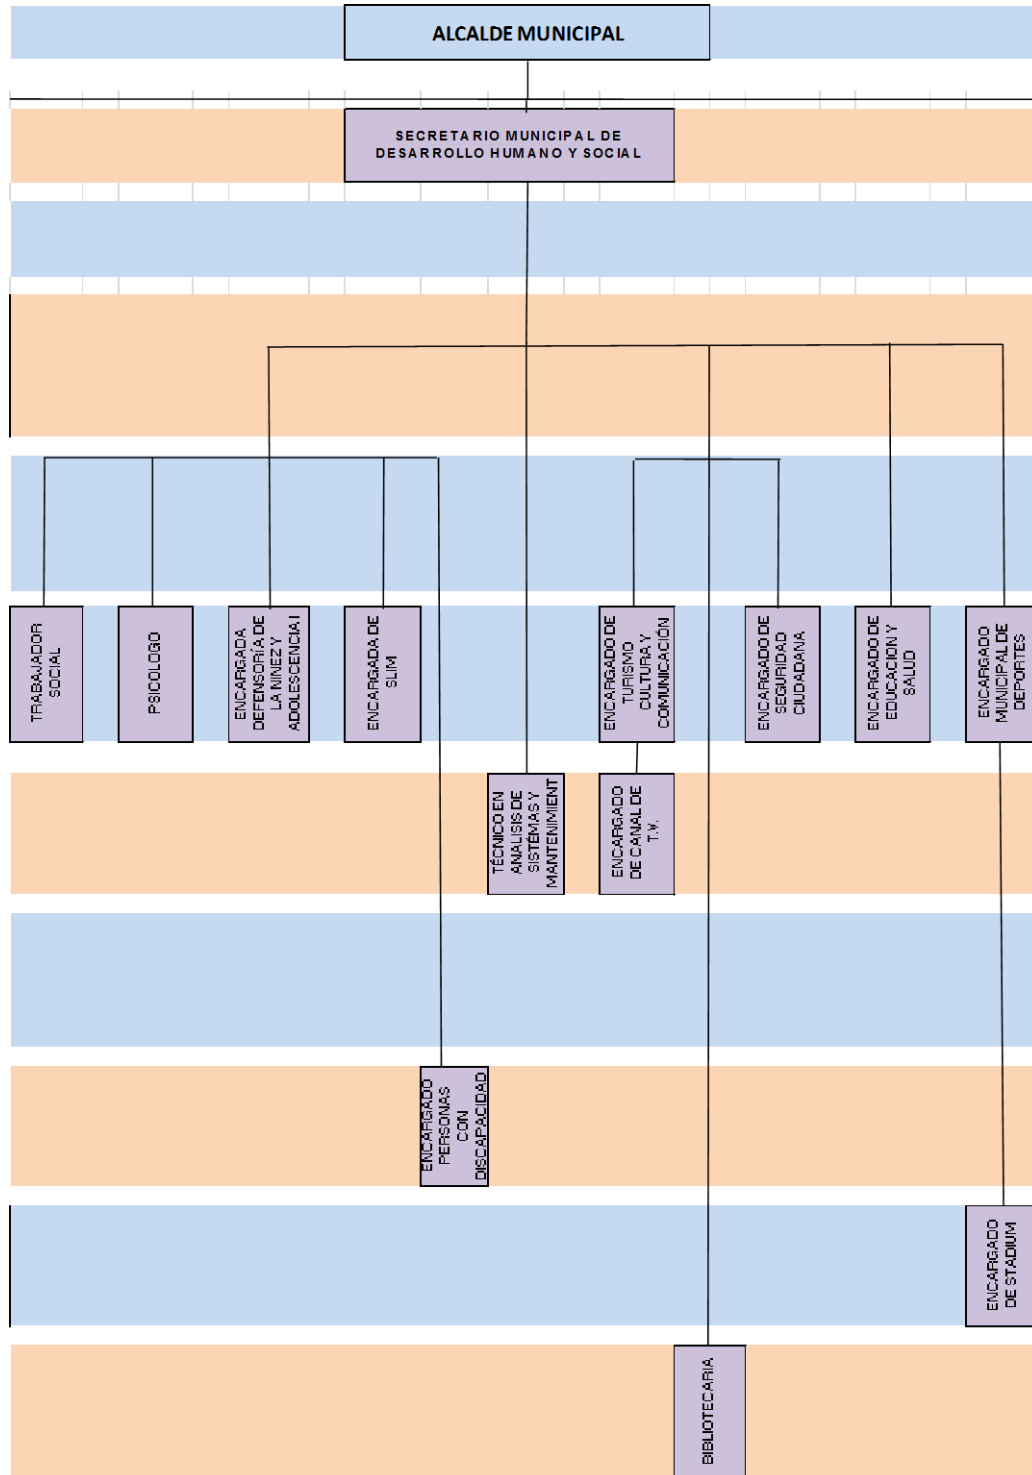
ALCALDE MUNICIPAL

SECRETARIO MUNICIPAL DE DESARROLLO HUMANO Y SOCIAL

TRABAJADOR SOCIAL

PSICOLOGO

ENCARGADA DEFENSORÍA DE LA NIÑEZ Y ADOLESCENCIA I

ENCARGADA DE SLIM

ENCARGADO DE TURISMO CULTURA Y COMUNICACIÓN

ENCARGADO DE SEGURIDAD CIUDADANA

ENCARGADO DE EDUCACION Y SALUD

ENCARGADO MUNICIPAL DE DEPORTES

TÉCNICO EN ANALISIS DE SISTEMAS Y MANTENIMIENT

ENCARGADO DE CANAL DE T.V.

ENCARGADO PERSONAS CON DISCAPACIDAD

ENCARGADO DE STADIUM

BIBLIOTECARIA